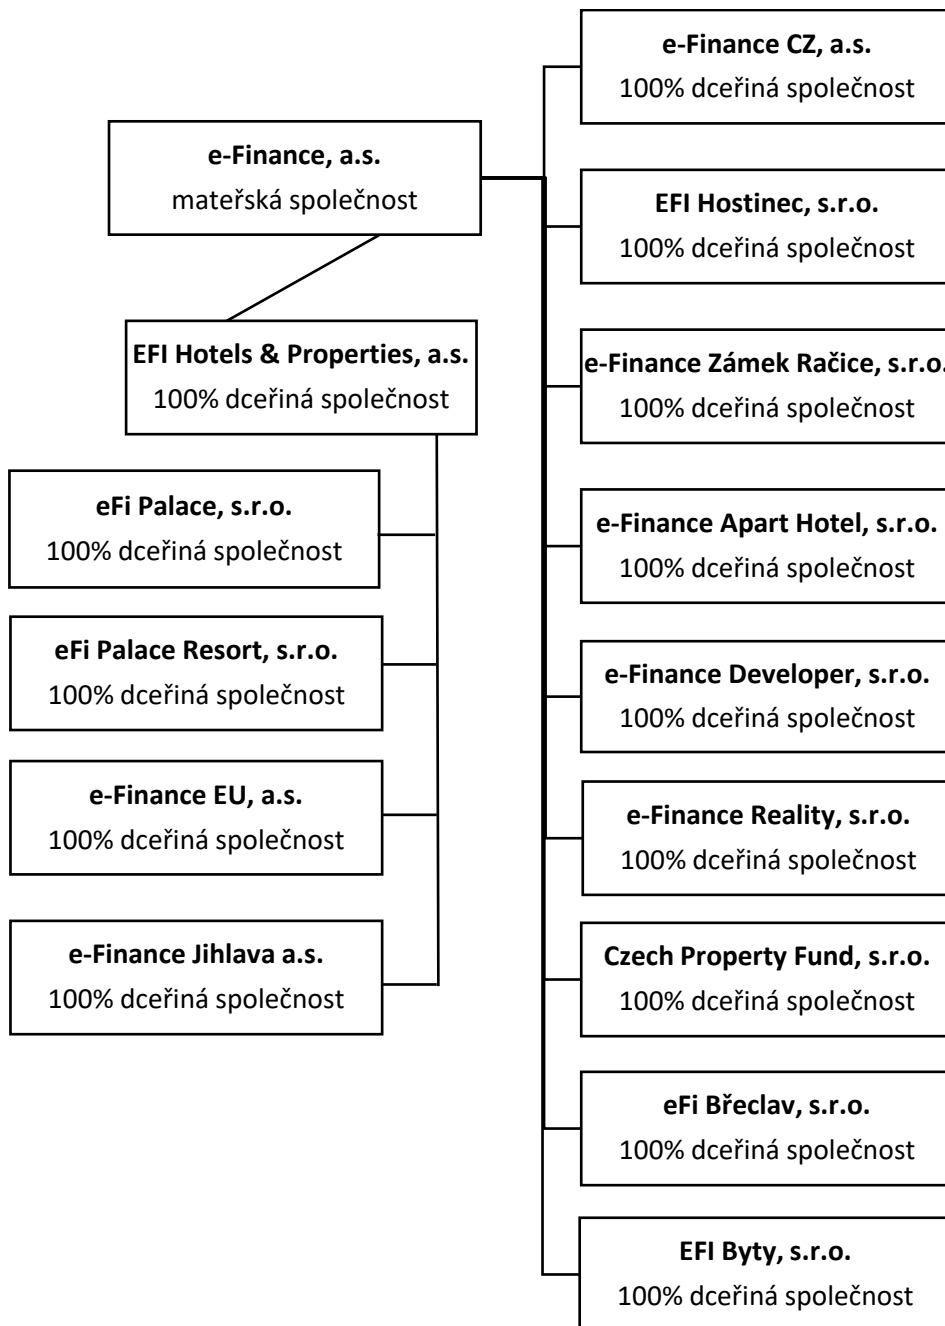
e-Finance, a.s.
mateřská společnost

EFI Hotels & Properties, a.s.
100% dceřiná společnost

eFi Palace, s.r.o.
100% dceřiná společnost

eFi Palace Resort, s.r.o.
100% dceřiná společnost

e-Finance EU, a.s.
100% dceřiná společnost

e-Finance Jihlava a.s.
100% dceřiná společnost

e-Finance CZ, a.s.
100% dceřiná společnost

EFI Hostinec, s.r.o.
100% dceřiná společnost

e-Finance Zámek Račice, s.r.o.
100% dceřiná společnost

e-Finance Apart Hotel, s.r.o.
100% dceřiná společnost

e-Finance Developer, s.r.o.
100% dceřiná společnost

e-Finance Reality, s.r.o.
100% dceřiná společnost

Czech Property Fund, s.r.o.
100% dceřiná společnost

eFi Břeclav, s.r.o.
100% dceřiná společnost

EFI Byty, s.r.o.
100% dceřiná společnost